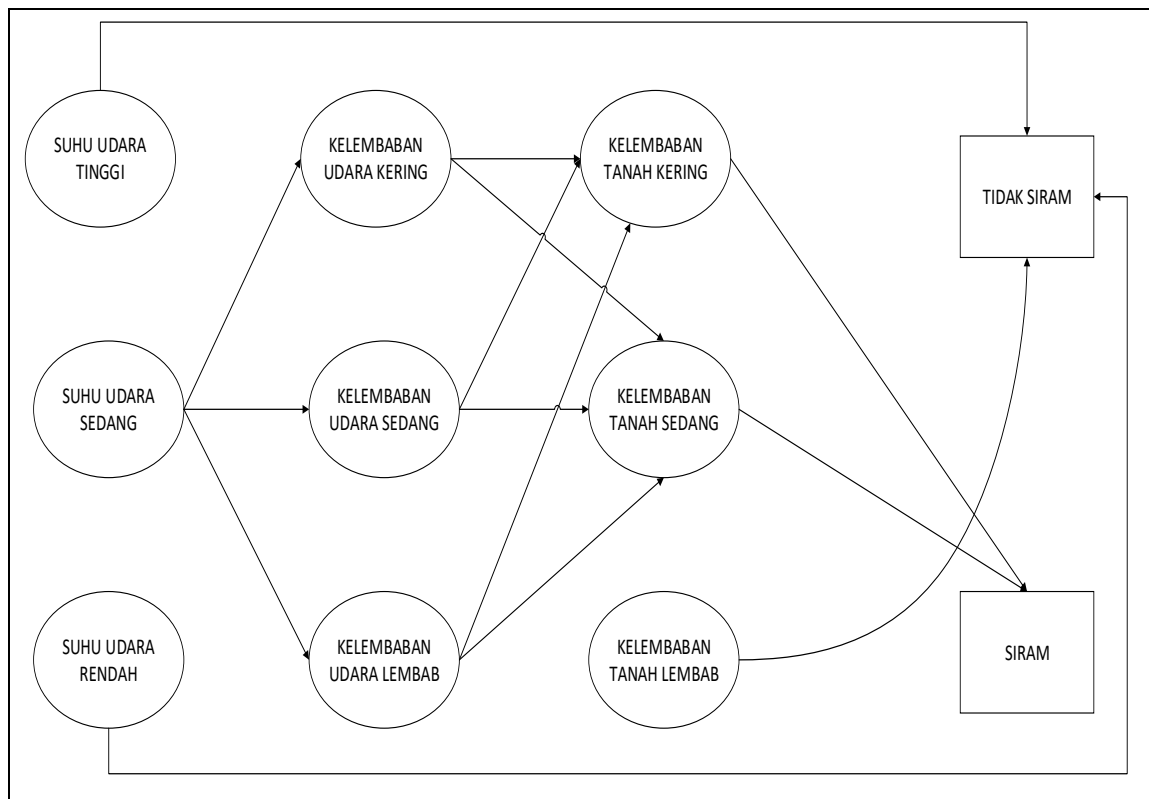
SUHU UDARA TINGGI

KELEMBABAN UDARA KERING

KELEMBABAN TANAH KERING

TIDAK SIRAM

SUHU UDARA SEDANG

KELEMBABAN UDARA SEDANG

KELEMBABAN TANAH SEDANG

SUHU UDARA RENDAH

KELEMBABAN UDARA LEMBAB

KELEMBABAN TANAH LEMBAB

SIRAM